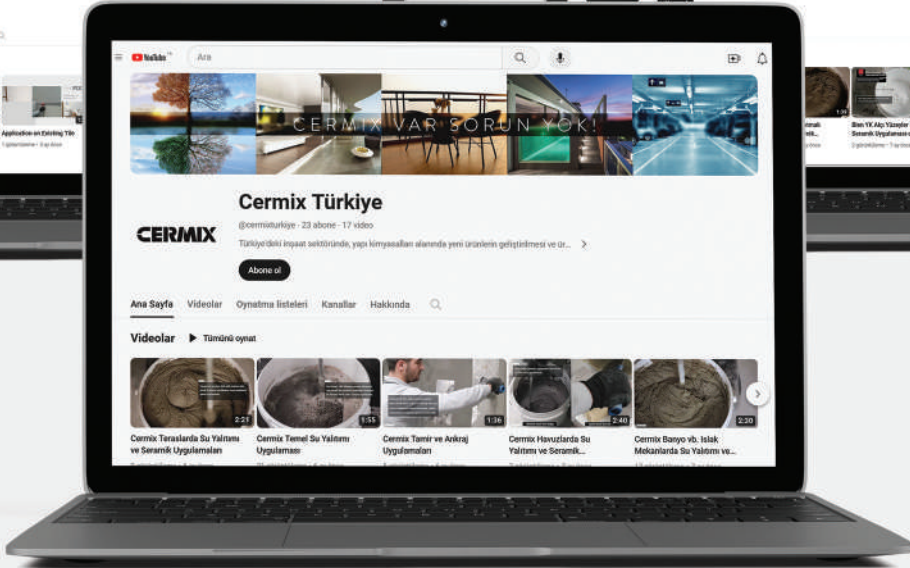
YouTube TR

Ara

CERMIX VAR SORUN YOK!

CERMIX

Cermix Türkiye

@cermixturkiye · 23 abone · 17 video

Türkiye'deki inşaat sektöründe, yapı kimyasalları alanında yeni ürünlerin geliştirilmesi ve ür...

Abone ol

Ana Sayfa Videolar Oynatma listeleri Kanallar Hakkında

Videolar Tümünü oynat

2:21
Cermix Teraslarda Su Yalıtımı ve Seramik Uygulamaları

1:55
Cermix Temel Su Yalıtımı Uygulaması

1:36
Cermix Tamir ve Ankraj Uygulamaları

2:40
Cermix Havuzlarda Su Yalıtımı ve Seramik...

2:30
Cermix Banyo vb. Islak Mekanlarda Su Yalıtımı ve...

Application on Existing Tile

Bien YK Alçı Yüzeyler Seramik Uygulaması